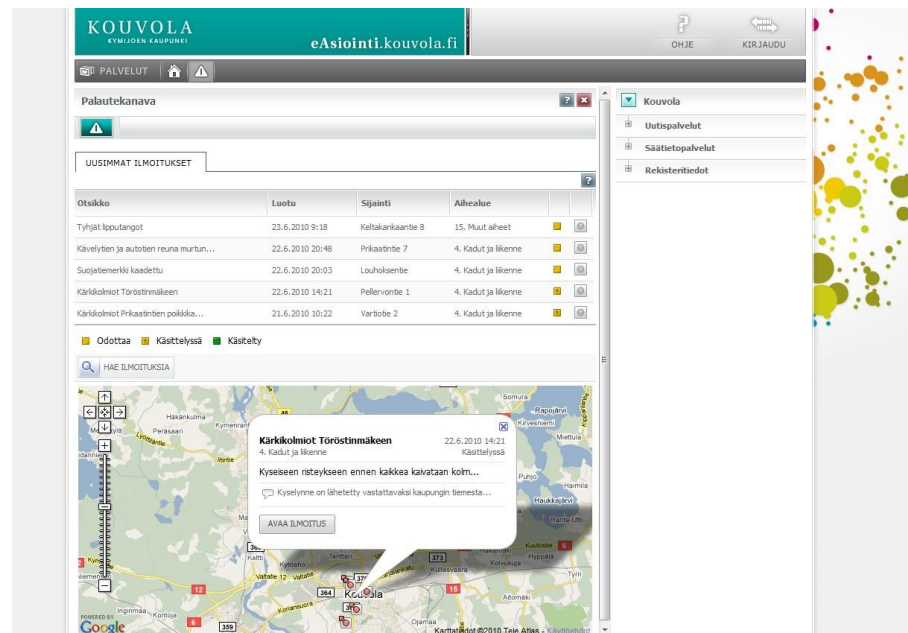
KOUVOLA
KYMIJOEN KAUPUNKI
eAsiointi.kouvola.fi
OHJE
KIRJAUDU
PALVELUT

Palautekanava

UUSIMMAT ILMOITUKSET

| Otsikko | Luotu | Sijainti | Aihealue |
|---|---|---|---|
| Tyhjät lipputangot | 23.6.2010 9:18 | Keltakankaantie 8 | 15. Muut aiheet |
| Kävelytien ja autotien reuna murtun... | 22.6.2010 20:48 | Prikaatintie 7 | 4. Kadut ja liikenne |
| Suojatiemerkki kaadettu | 22.6.2010 20:03 | Louhoksentie | 4. Kadut ja liikenne |
| Kärkikolmiot Töröstinmäkeen | 22.6.2010 14:21 | Pellervontie 1 | 4. Kadut ja liikenne |
| Kärkikolmiot Prikaatintien poikkka... | 21.6.2010 10:22 | Vartiotie 2 | 4. Kadut ja liikenne |

Odottaa Käsittelyssä Käsitelty

HAE ILMOITUKSIA

Kärkikolmiot Töröstinmäkeen
22.6.2010 14:21
4. Kadut ja liikenne
Käsittelyssä
Kyseiseen risteykseen ennen kaikkea kaivataan kolm...
Kyselynne on lähetetty vastattavaksi kaupungin tiemesta...
AVAA ILMOITUS

Hakankulma Kymenranta Perässaari Somura Rapojärvi Kirveskoski Miettula Puhjo Haukkajärvi Rasila-Utti Kuusankoski Hyppälä Tyrri Kouvola Altomäki Inginmaa Kontoje Ojamaa Tanttari Kyttälä 46 373 364 359 12 15 6
POWERED BY Google
Karttatiedot ©2010 Tele Atlas - Käyttöehdot

Kouvola
Uutispalvelut
Säätietopalvelut
Rekisteritiedot